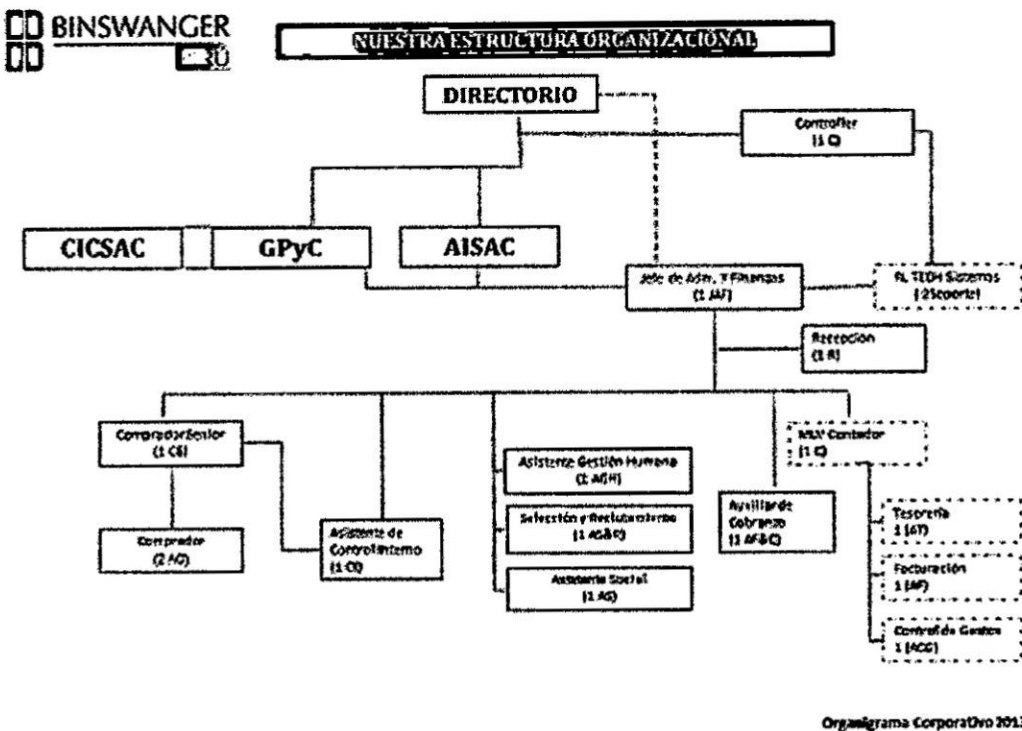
BINSWANGER

NUESTRA ESTRUCTURA ORGANIZACIONAL

DIRECTORIO

Controller (1 C)

CICSAC

GPyC

AISAC

Jefe de Adm. Y Finanzas (1 JAF)

FL TECH Sistemas (2 Soporte)

Recepción (1 R)

Comprador Senior (1 CS)

Comprador (2 AC)

Asistente de Control Interno (1 CI)

Asistente Gestión Humana (1 AGH)

Selección y Reclutamiento (1 AS&R)

Asistente Social (1 AS)

Auxiliar de Cobranzas (1 AF&C)

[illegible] Contador (1 C)

Tesorería 1 (AT)

Facturación 1 (AF)

Control de Gastos 1 (ACG)

Organigrama Corporativo 201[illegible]